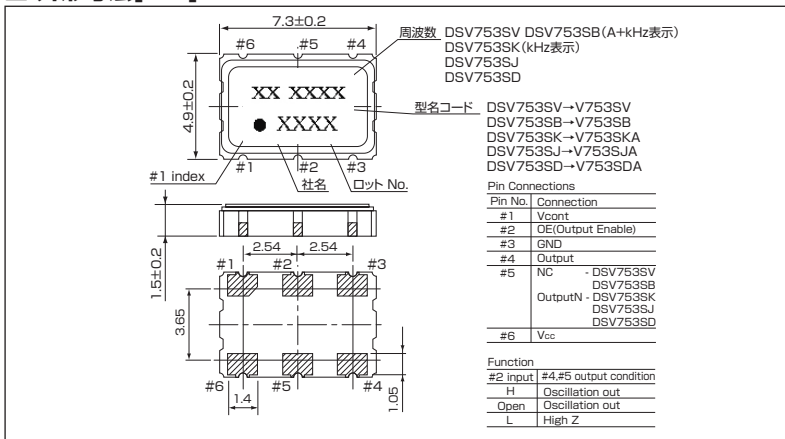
7.3±0.2

#6 #5 #4

4.9±0.2

XX XXXX

● XXXX

#1 #2 #3

#1 index

社名

ロット No.

周波数 DSV753SV DSV753SB (A+kHz表示)
DSV753SK (kHz表示)
DSV753SJ
DSV753SD

型名コード DSV753SV→V753SV
DSV753SB→V753SB
DSV753SK→V753SKA
DSV753SJ→V753SJA
DSV753SD→V753SDA

1.5±0.2

2.54 2.54

#1 #2 #3

3.65

#6 #5 #4

1.4

1.05

Pin Connections

| Pin No. | Connection |
|---|---|
| #1 | Vcont |
| #2 | OE(Output Enable) |
| #3 | GND |
| #4 | Output |
| #5 | NC - DSV753SV DSV753SB OutputN - DSV753SK DSV753SJ DSV753SD |
| #6 | $V_{CC}$ |

Function

| #2 input | #4,#5 output condition |
|---|---|
| H | Oscillation out |
| Open | Oscillation out |
| L | High Z |